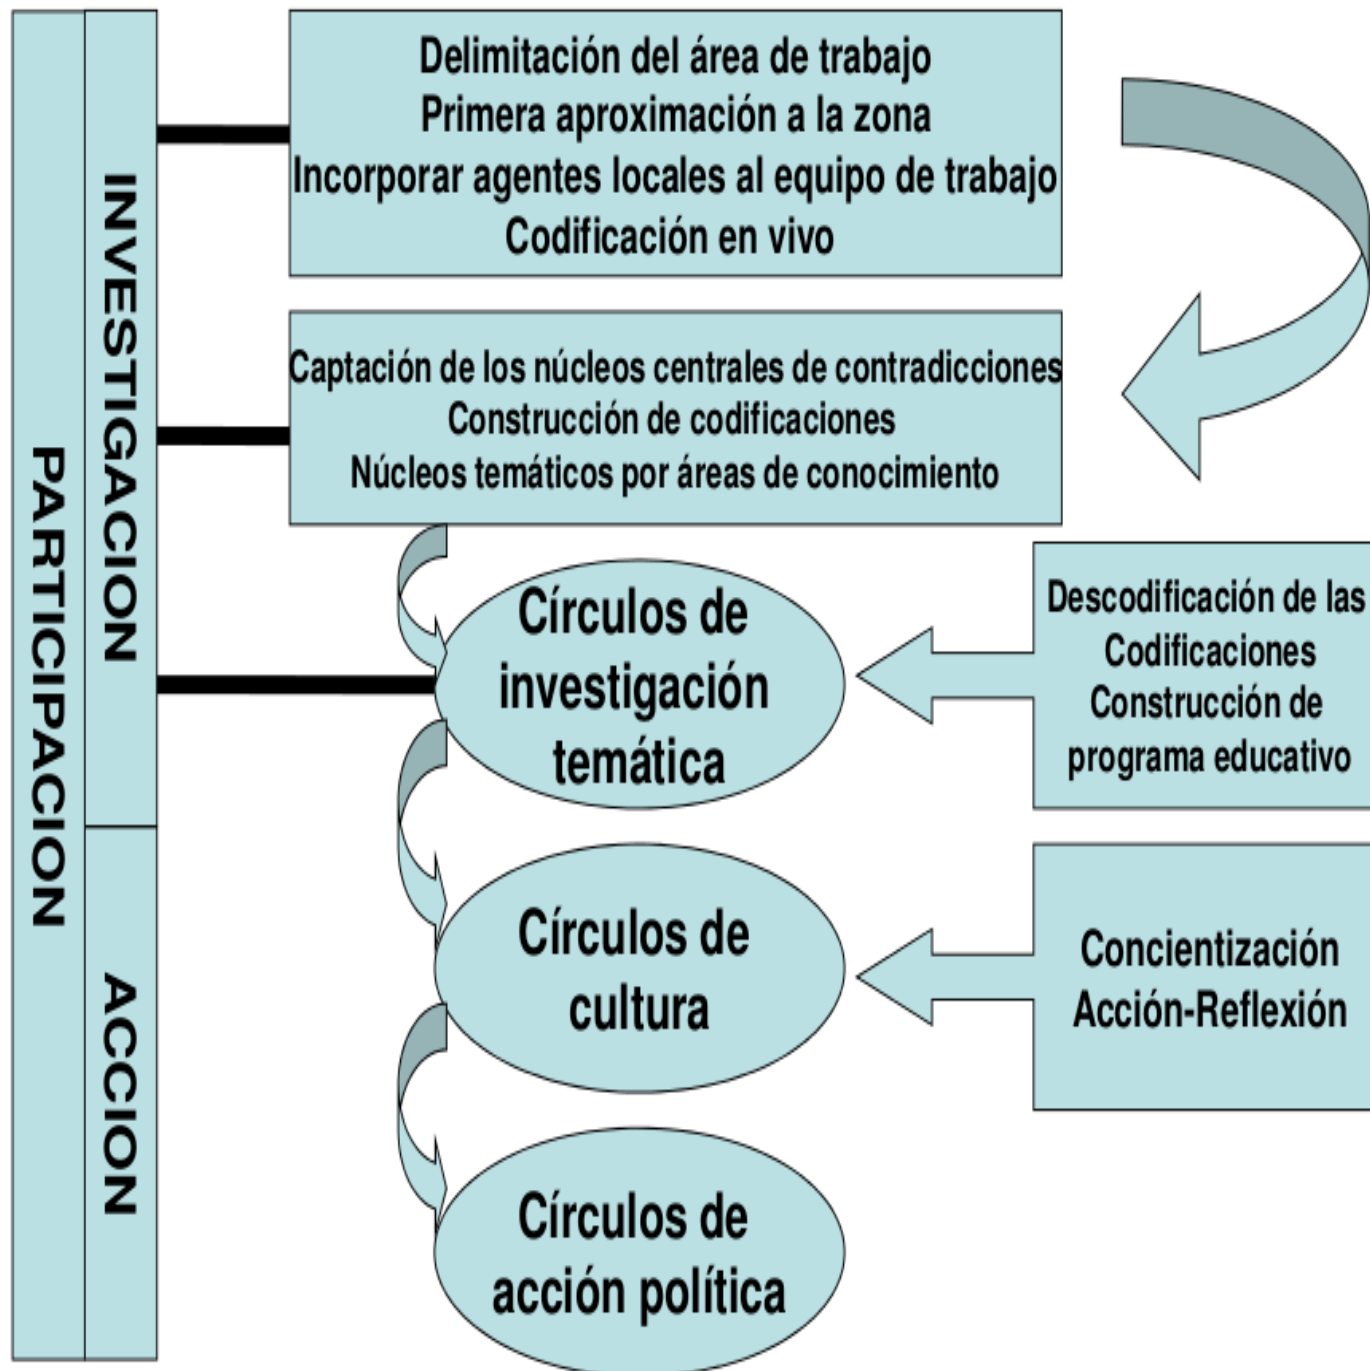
PARTICIPACION

INVESTIGACION

ACCION

Delimitación del área de trabajo
Primera aproximación a la zona
Incorporar agentes locales al equipo de trabajo
Codificación en vivo

Captación de los núcleos centrales de contradicciones
Construcción de codificaciones
Núcleos temáticos por áreas de conocimiento

Círculos de investigación temática

Descodificación de las Codificaciones
Construcción de programa educativo

Círculos de cultura

Concientización
Acción-Reflexión

Círculos de acción política